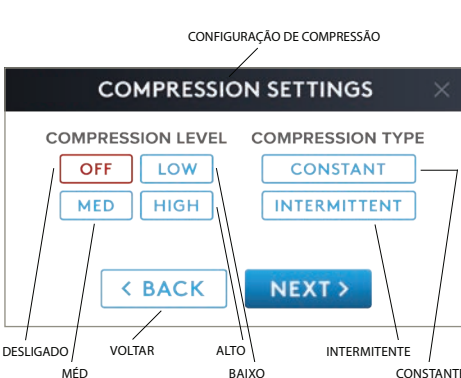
CONFIGURAÇÃO DE COMPRESSÃO

COMPRESSION SETTINGS

COMPRESSION LEVEL

OFF LOW

MED HIGH

COMPRESSION TYPE

CONSTANT

INTERMITTENT

< BACK

NEXT >

DESLIGADO

MÉD

VOLTAR

ALTO

BAIXO

INTERMITENTE

CONSTANT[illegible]